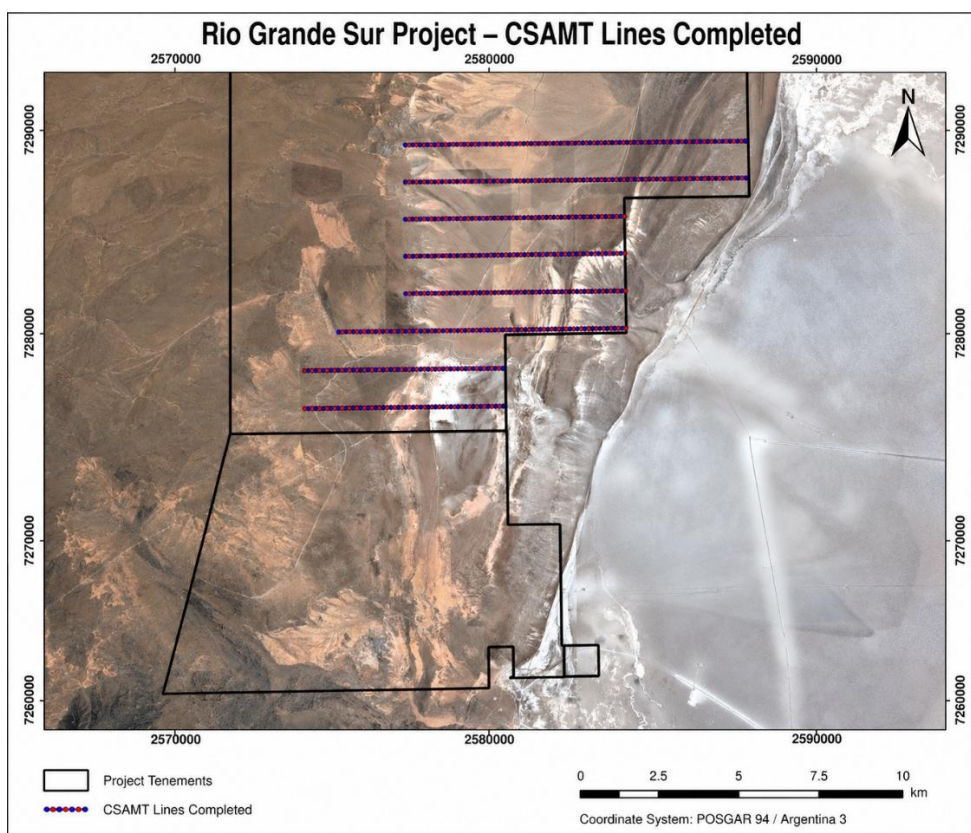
Rio Grande Sur Project – CSAMT Lines Completed

2570000
2580000
2590000

N

7290000
7280000
7270000
7260000

7290000
7280000
7270000
7260000

2570000
2580000
2590000

Project Tenements
CSAMT Lines Completed

0 2.5 5 7.5 10 km

Coordinate System: POSGAR 94 / Argentina 3